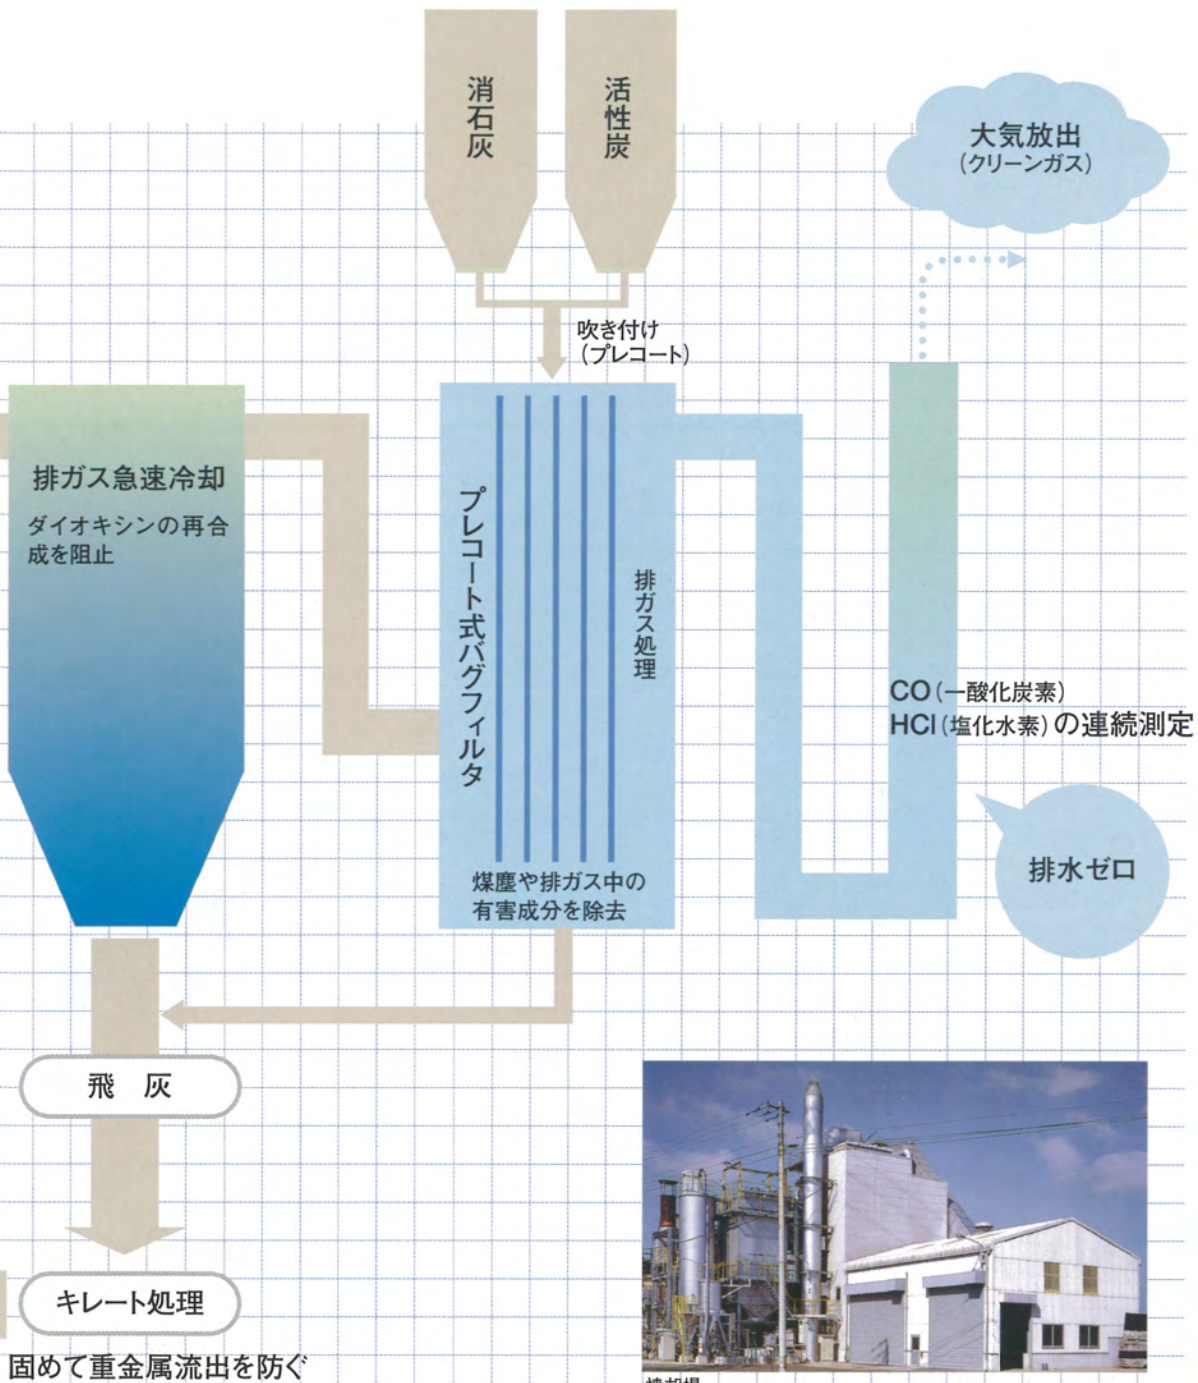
消石灰

活性炭

大気放出
(クリーンガス)

吹き付け
(プレコート)

排ガス急速冷却

ダイオキシンの再合成を阻止

プレコート式バグフィルタ

排ガス処理

CO(一酸化炭素)
HCl(塩化水素)の連続測定

排水ゼロ

煤塵や排ガス中の有害成分を除去

飛　灰

キレート処理

固めて重金属流出を防ぐ

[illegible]